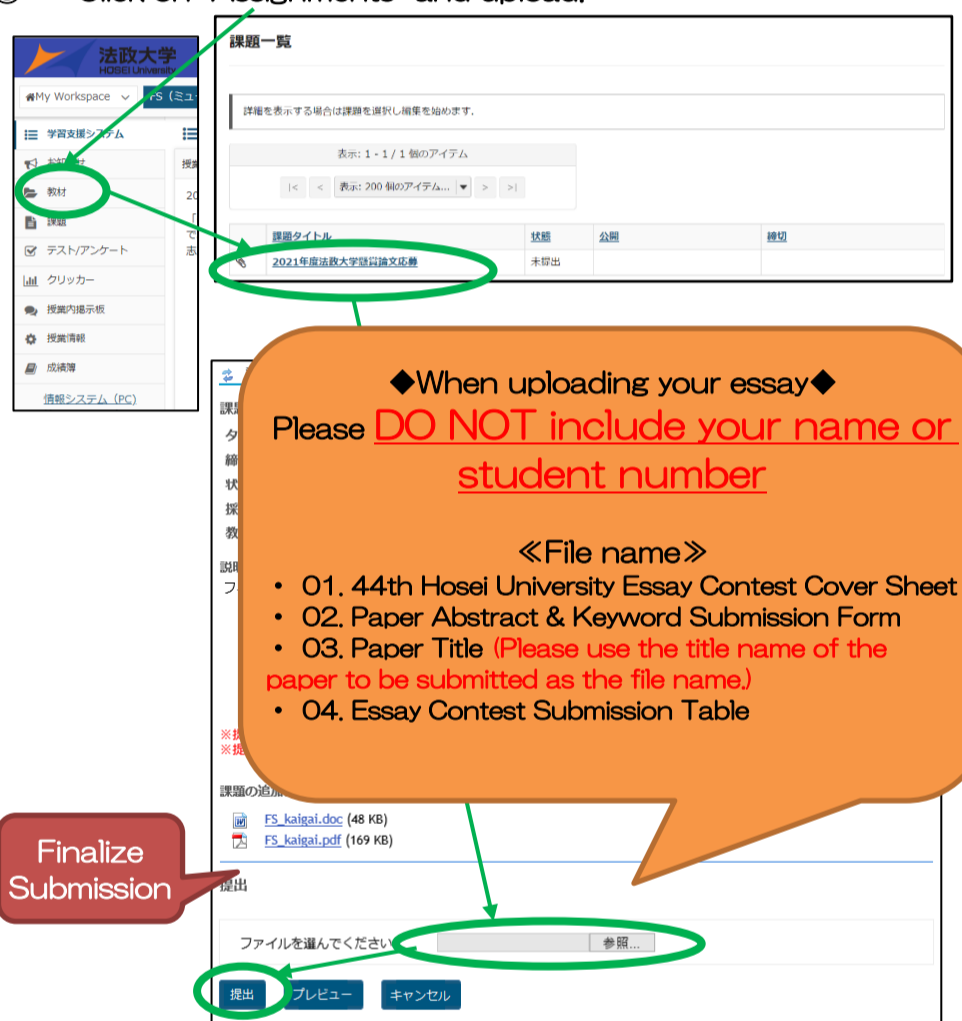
法政大学
HOSEI University

My Workspace

FS（ミュ

学習支援システム

お知らせ

教材

課題

テスト/アンケート

クリッカー

授業内掲示板

授業情報

成績簿

情報システム（PC）

課題一覧

詳細を表示する場合は課題を選択し編集を始めます.

表示: 1 - 1 / 1 個のアイテム

|< < 表示: 200 個のアイテム... > >|

| 課題タイトル | 状態 | 公開 | 締切 |
|---|---|---|---|
| 2021年度法政大学懸賞論文応募 | 未提出 | | |

◆When uploading your essay◆

Please DO NOT include your name or student number

≪File name≫

• 01. 44th Hosei University Essay Contest Cover Sheet
• 02. Paper Abstract & Keyword Submission Form
• 03. Paper Title (Please use the title name of the paper to be submitted as the file name.)
• 04. Essay Contest Submission Table

課題の追加

FS_kaigai.doc (48 KB)
FS_kaigai.pdf (169 KB)

Finalize Submission

提出

ファイルを選んでください

参照...

提出 プレビュー キャンセル